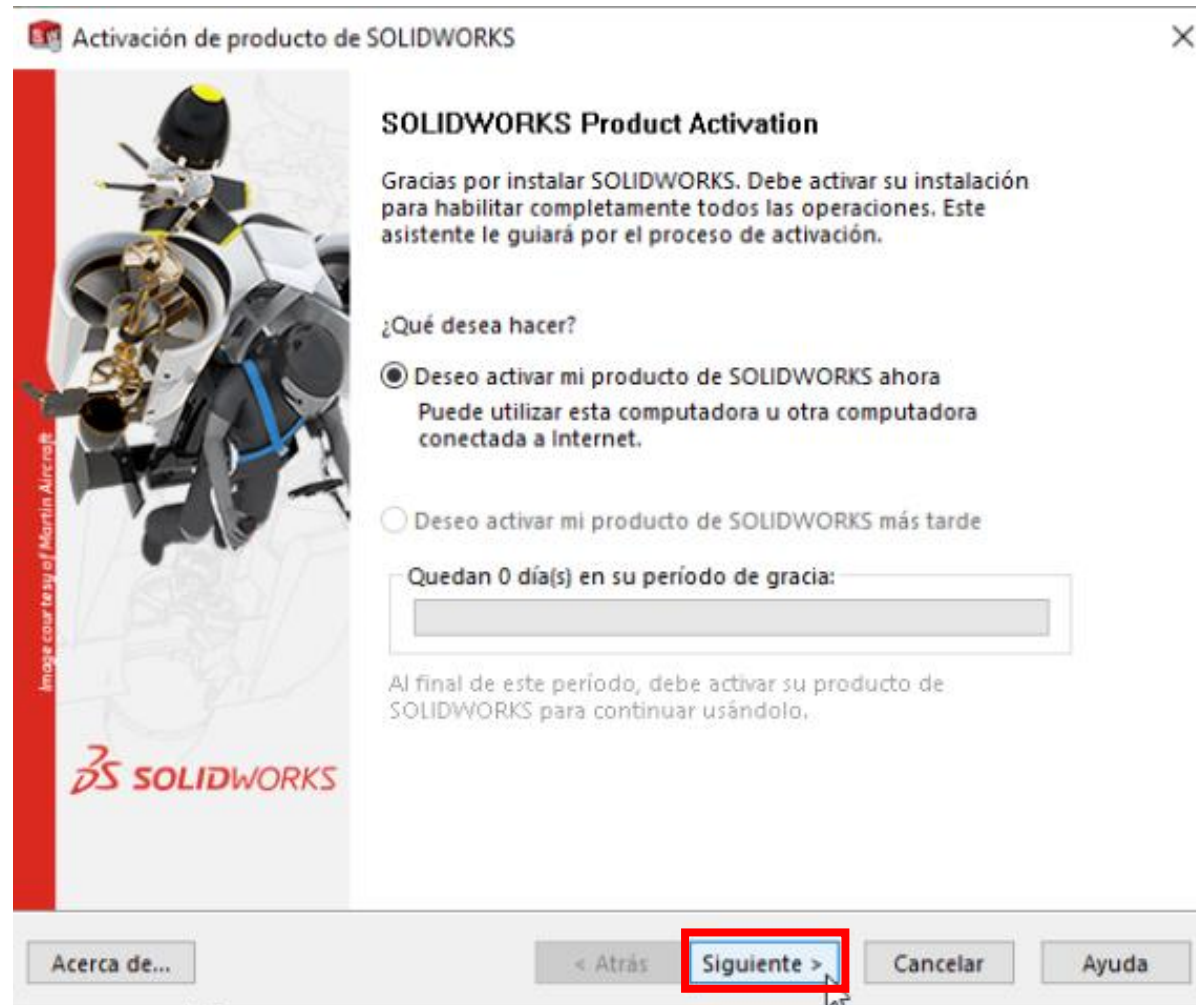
Activación de producto de SOLIDWORKS

×

Image courtesy of Martin Aircraft

SOLIDWORKS Product Activation

Gracias por instalar SOLIDWORKS. Debe activar su instalación para habilitar completamente todos las operaciones. Este asistente le guiará por el proceso de activación.

¿Qué desea hacer?

Deseo activar mi producto de SOLIDWORKS ahora
Puede utilizar esta computadora u otra computadora conectada a Internet.

Deseo activar mi producto de SOLIDWORKS más tarde

Quedan 0 día(s) en su período de gracia:

Al final de este período, debe activar su producto de SOLIDWORKS para continuar usándolo.

SOLIDWORKS

Acerca de...

< Atrás

Siguiente >

Cancelar

Ayuda